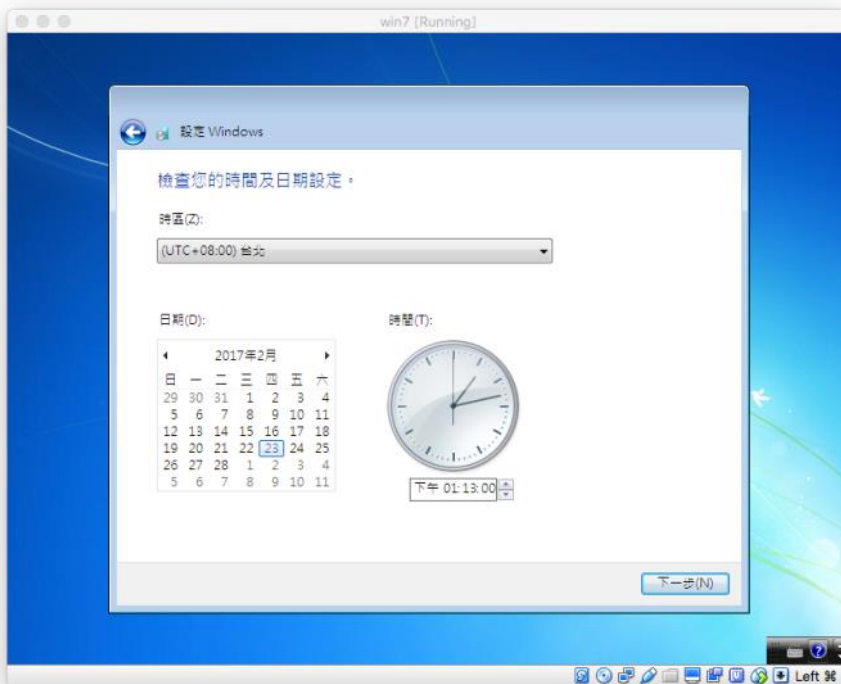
win7 [Running]

設定 Windows

檢查您的時間及日期設定。

時區(Z):

(UTC+08:00) 台北

日期(D):

| 2017年2月 | | | | | | |
|---|---|---|---|---|---|---|
| 日 | 一 | 二 | 三 | 四 | 五 | 六 |
| 29 | 30 | 31 | 1 | 2 | 3 | 4 |
| 5 | 6 | 7 | 8 | 9 | 10 | 11 |
| 12 | 13 | 14 | 15 | 16 | 17 | 18 |
| 19 | 20 | 21 | 22 | 23 | 24 | 25 |
| 26 | 27 | 28 | 1 | 2 | 3 | 4 |
| 5 | 6 | 7 | 8 | 9 | 10 | 11 |

時間(T):

下午 01:13:00

下一步(N)

Left ⌘